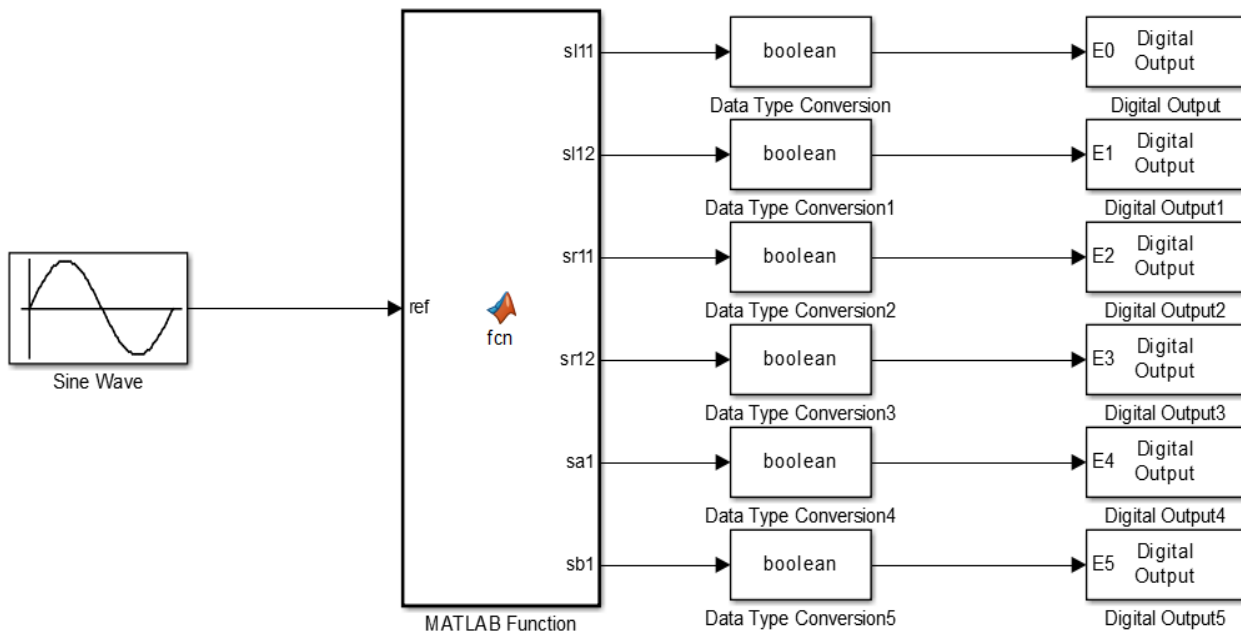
Sine Wave

ref

fcn

MATLAB Function

sl11

sl12

sr11

sr12

sa1

sb1

boolean

Data Type Conversion

boolean

Data Type Conversion1

boolean

Data Type Conversion2

boolean

Data Type Conversion3

boolean

Data Type Conversion4

boolean

Data Type Conversion5

E0 Digital Output

Digital Output

E1 Digital Output

Digital Output1

E2 Digital Output

Digital Output2

E3 Digital Output

Digital Output3

E4 Digital Output

Digital Output4

E5 Digital Output

Digital Output5